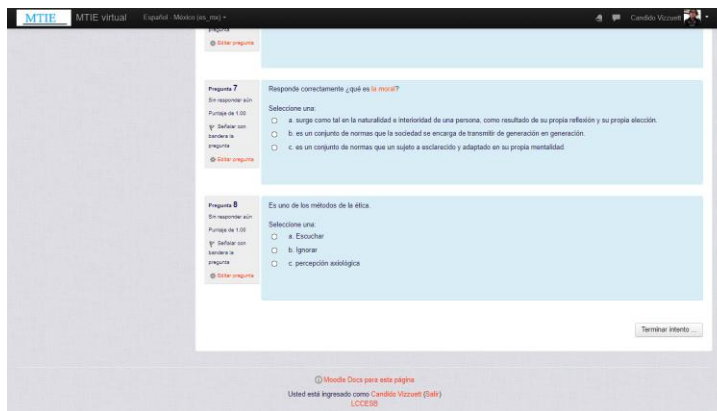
MTIE MTIE virtual Español - México (es_mx) ▾ Candido Vizzuett

pregunta
Editar pregunta

Pregunta 7
Sin responder aún
Puntaje de 1.00
Señalar con bandera la pregunta
Editar pregunta

Responde correctamente ¿qué es la moral?

Seleccione una:
a. surge como tal en la naturalidad e interioridad de una persona, como resultado de su propia reflexión y su propia elección.
b. es un conjunto de normas que la sociedad se encarga de transmitir de generación en generación.
c. es un conjunto de normas que un sujeto a esclarecido y adaptado en su propia mentalidad.

Pregunta 8
Sin responder aún
Puntaje de 1.00
Señalar con bandera la pregunta
Editar pregunta

Es uno de los métodos de la ética.

Seleccione una:
a. Escuchar
b. Ignorar
c. percepción axiológica

Terminar intento ...

Moodle Docs para esta página
Usted está ingresado como Candido Vizzuett (Salir)
LCCESB